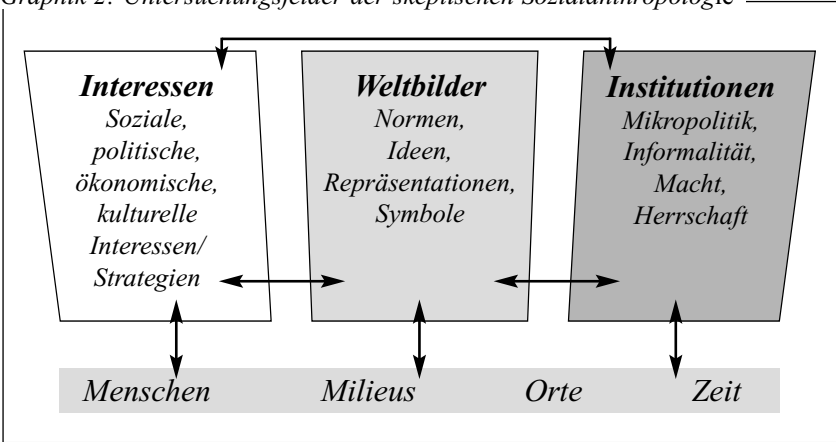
Graphik 2: Untersuchungsfelder der skeptischen Sozialanthropologie

**Interessen**
Soziale, politische, ökonomische, kulturelle Interessen/ Strategien

**Weltbilder**
Normen, Ideen, Repräsentationen, Symbole

**Institutionen**
Mikropolitik, Informalität, Macht, Herrschaft

Menschen Milieus Orte Zeit